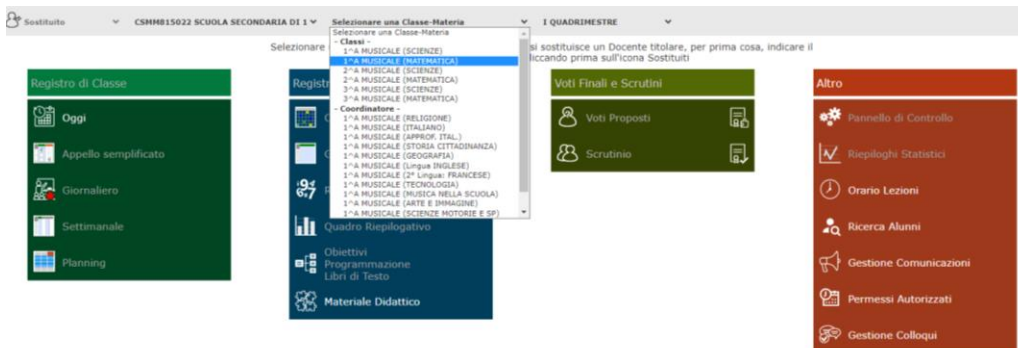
Sostituito CSMM815022 SCUOLA SECONDARIA DI 1 Selezionare una Classe-Materia I QUADRIMESTRE

Selezionare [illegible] si sostituisce un Docente titolare, per prima cosa, indicare il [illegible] cliccando prima sull'icona Sostituiti

Selezionare una Classe-Materia
- Classi -
1^A MUSICALE (SCIENZE)
1^A MUSICALE (MATEMATICA)
2^A MUSICALE (SCIENZE)
2^A MUSICALE (MATEMATICA)
3^A MUSICALE (SCIENZE)
3^A MUSICALE (MATEMATICA)
- Coordinatore -
1^A MUSICALE (RELIGIONE)
1^A MUSICALE (ITALIANO)
1^A MUSICALE (APPROF. ITAL.)
1^A MUSICALE (STORIA CITTADINANZA)
1^A MUSICALE (GEOGRAFIA)
1^A MUSICALE (Lingua INGLESE)
1^A MUSICALE (2ª Lingua: FRANCESE)
1^A MUSICALE (TECNOLOGIA)
1^A MUSICALE (MUSICA NELLA SCUOLA)
1^A MUSICALE (ARTE E IMMAGINE)
1^A MUSICALE (SCIENZE MOTORIE E SP)

Registro di Classe
Oggi
Appello semplificato
Giornaliero
Settimanale
Planning

Registr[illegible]
Quadro Riepilogativo
Obiettivi
Programmazione
Libri di Testo
Materiale Didattico

Voti Finali e Scrutini
Voti Proposti
Scrutinio

Altro
Pannello di Controllo
Riepiloghi Statistici
Orario Lezioni
Ricerca Alunni
Gestione Comunicazioni
Permessi Autorizzati
Gestione Colloqui